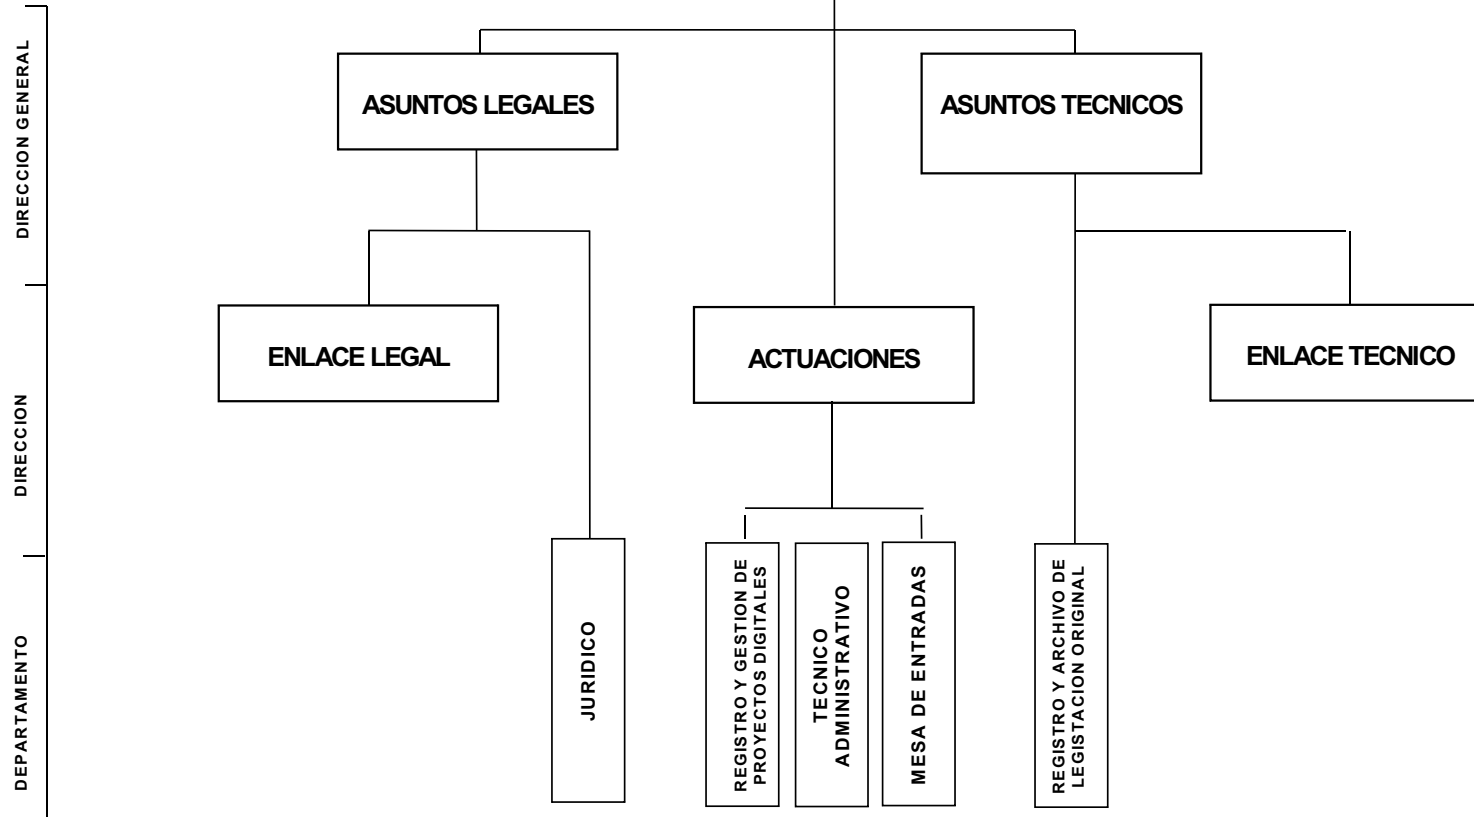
DIRECCION GENERAL

DIRECCION

DEPARTAMENTO

ASUNTOS LEGALES

ASUNTOS TECNICOS

ENLACE LEGAL

ACTUACIONES

ENLACE TECNICO

JURIDICO

REGISTRO Y GESTION DE PROYECTOS DIGITALES

TECNICO ADMINISTRATIVO

MESA DE ENTRADAS

REGISTRO Y ARCHIVO DE LEGISTACION ORIGINAL